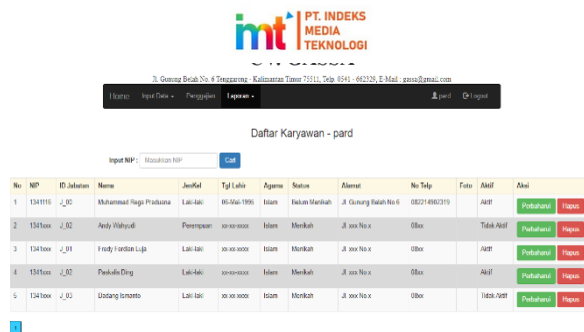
imt PT. INDEKS MEDIA TEKNOLOGI

CV. GRSSH

Jl. Gunung Belah No. 6 Tenggarong - Kalimantan Timur 75511, Telp. 0541 - 662329, E-Mail : grssu@gmail.com

Home Input Data ▾ Penggajian Laporan ▾ pard Logout

Daftar Karyawan - pard

Input NIP : Masukkan NIP Cari

| No | NIP | ID Jabatan | Nama | JenKel | Tgl Lahir | Agama | Status | Alamat | No Telp | Foto | Aktif | Aksi |
|---|---|---|---|---|---|---|---|---|---|---|---|---|
| 1 | 1341115 | J_03 | Muhammad Ragil Pradsuna | Laki-laki | 06-Mei-1996 | Islam | Belum Menikah | Jl. Gunung Belah No 6 | 082214982319 | | Aktif | Perbaharui Hapus |
| 2 | 1341xxx | J_02 | Andy Wahyudi | Perempuan | xx-xx-xxxx | Islam | Menikah | Jl. xxx No.x | 08xx | | Tidak Aktif | Perbaharui Hapus |
| 3 | 1341xxx | J_01 | Fredy Fordian Luja | Laki-laki | xx-xx-xxxx | Islam | Menikah | Jl. xxx No.x | 08xx | | Aktif | Perbaharui Hapus |
| 4 | 1341xxx | J_02 | Paskalis Ding | Laki-laki | xx-xx-xxxx | Islam | Menikah | Jl. xxx No.x | 08xx | | Aktif | Perbaharui Hapus |
| 5 | 1341xxx | J_03 | Dadang Ismanto | Laki-laki | xx-xx-xxxx | Islam | Menikah | Jl. xxx No.x | 08xx | | Tidak Aktif | Perbaharui Hapus |

1